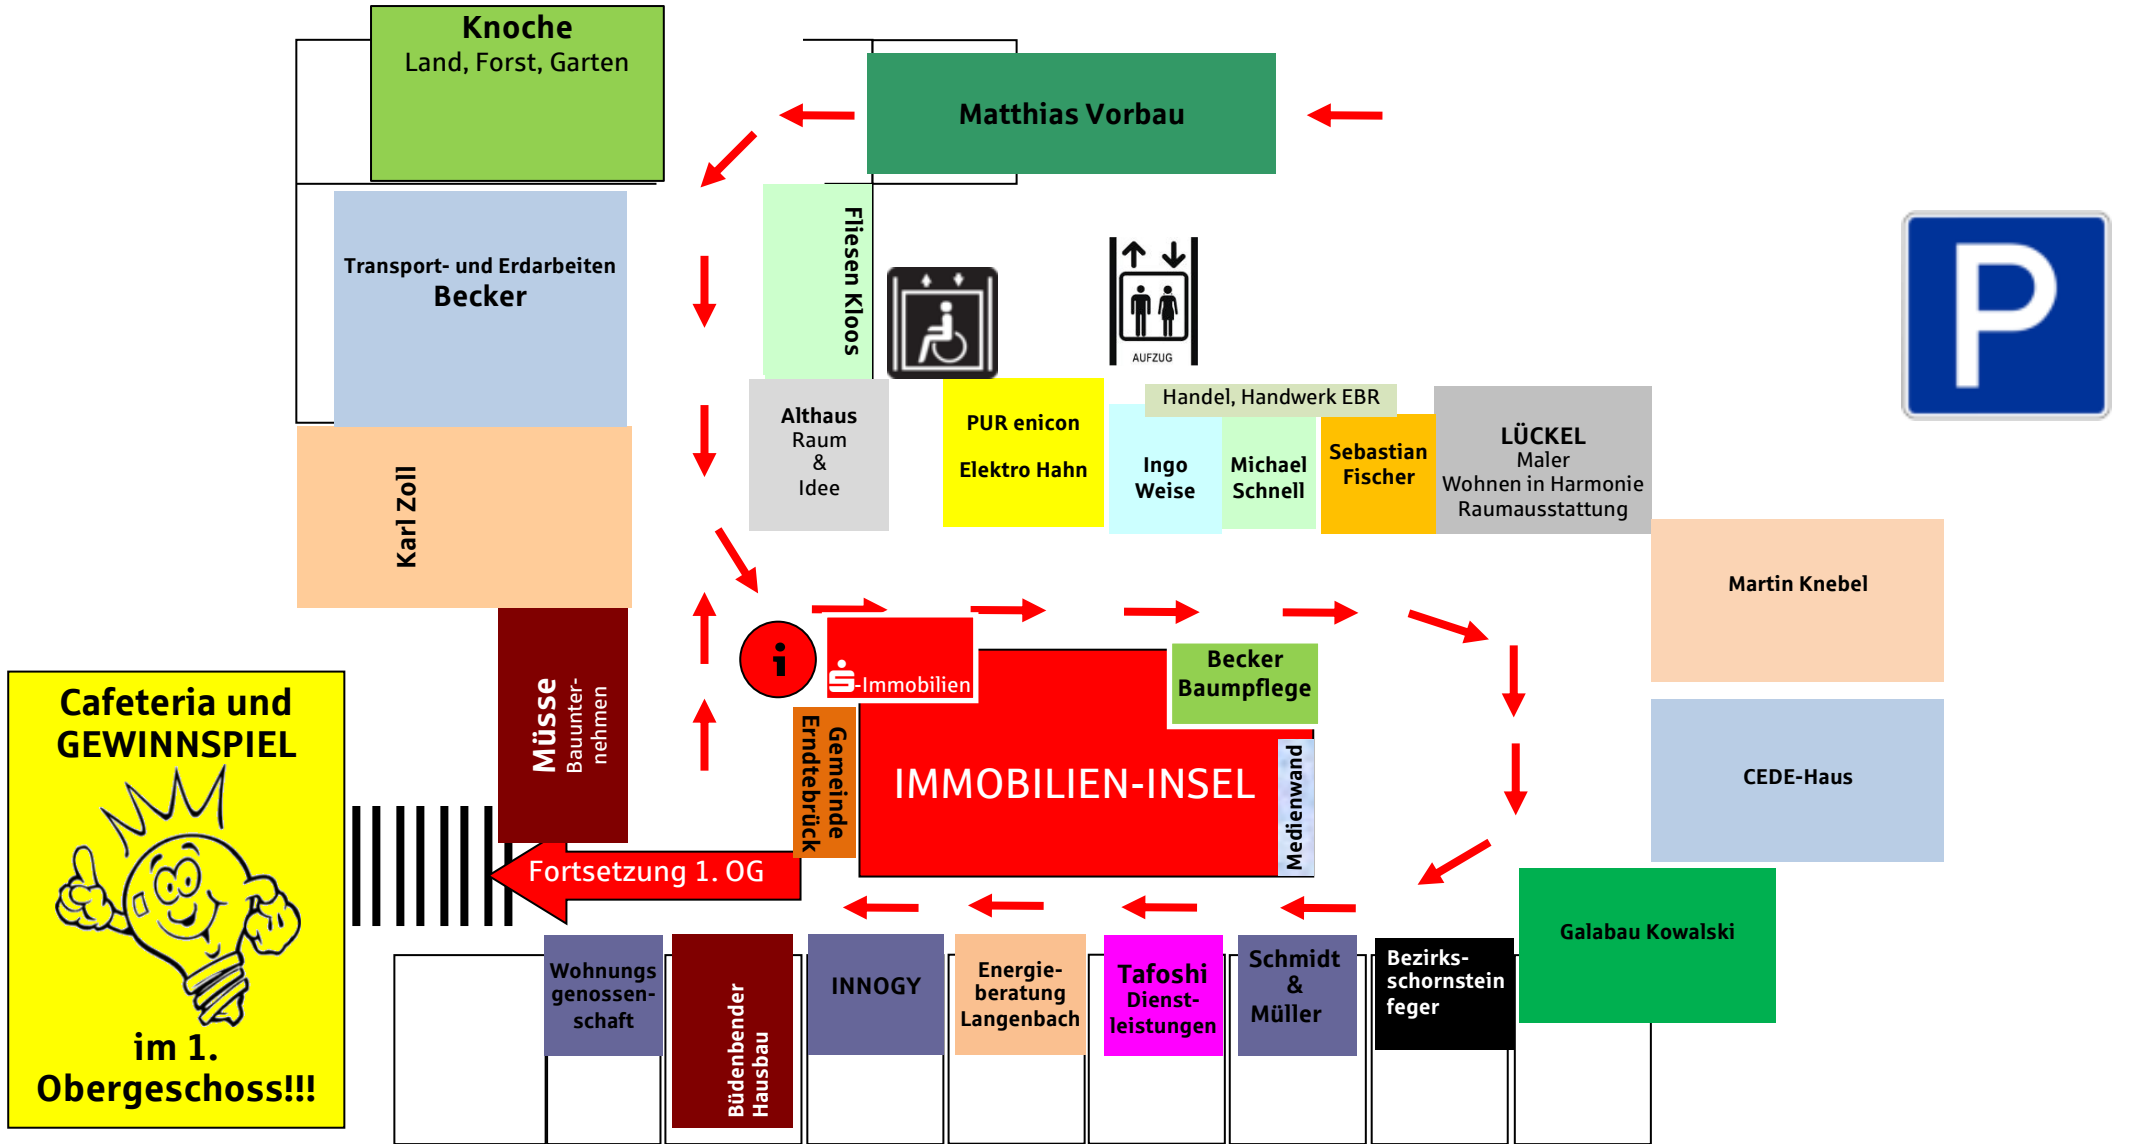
Knoche
Land, Forst, Garten

Matthias Vorbau

Transport- und Erdarbeiten
Becker

Fliesen Kloos

AUFZUG

P

Karl Zoll

Althaus
Raum
&
Idee

PUR enicon

Elektro Hahn

Handel, Handwerk EBR

Ingo Weise

Michael Schnell

Sebastian Fischer

LÜCKEL
Maler
Wohnen in Harmonie
Raumausstattung

Martin Knebel

Cafeteria und GEWINNSPIEL

im 1. Obergeschoss!!!

Müsse
Bauunternehmen

i

S-Immobilien

Becker Baumpflege

Gemeinde Erndtebrück

IMMOBILIEN-INSEL

Medienwand

CEDE-Haus

Fortsetzung 1. OG

Galabau Kowalski

Wohnungsgenossenschaft

Büdenbender Hausbau

INNOGY

Energieberatung Langenbach

Tafoshi Dienstleistungen

Schmidt & Müller

Bezirksschornsteinfeger